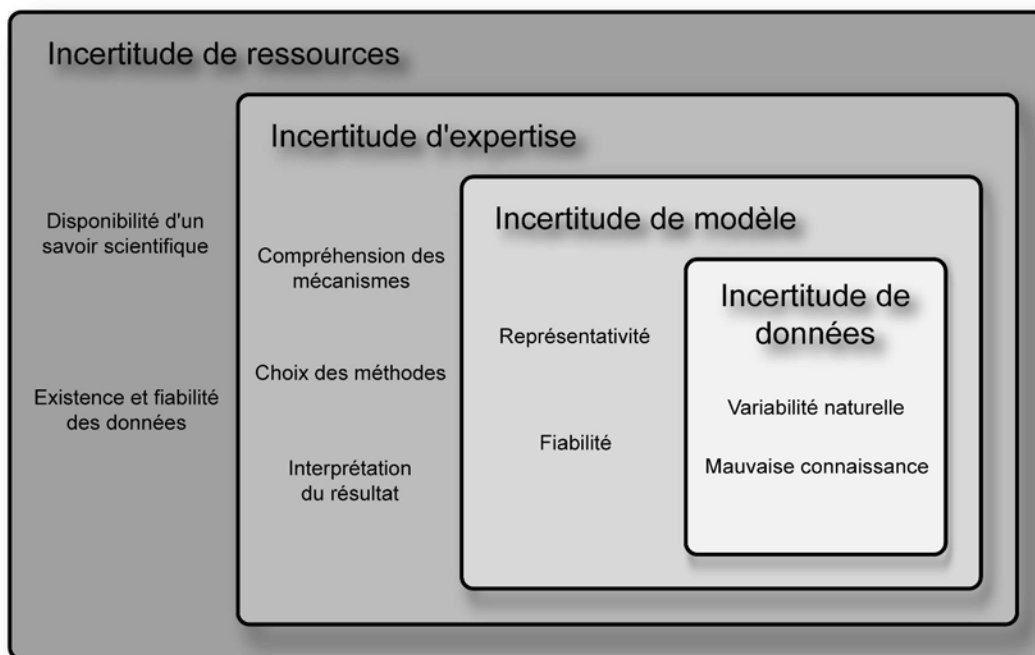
Incertitude de ressources

Disponibilité d'un savoir scientifique

Existence et fiabilité des données

Incertitude d'expertise

Compréhension des mécanismes

Choix des méthodes

Interprétation du résultat

Incertitude de modèle

Représentativité

Fiabilité

Incertitude de données

Variabilité naturelle

Mauvaise connaissance